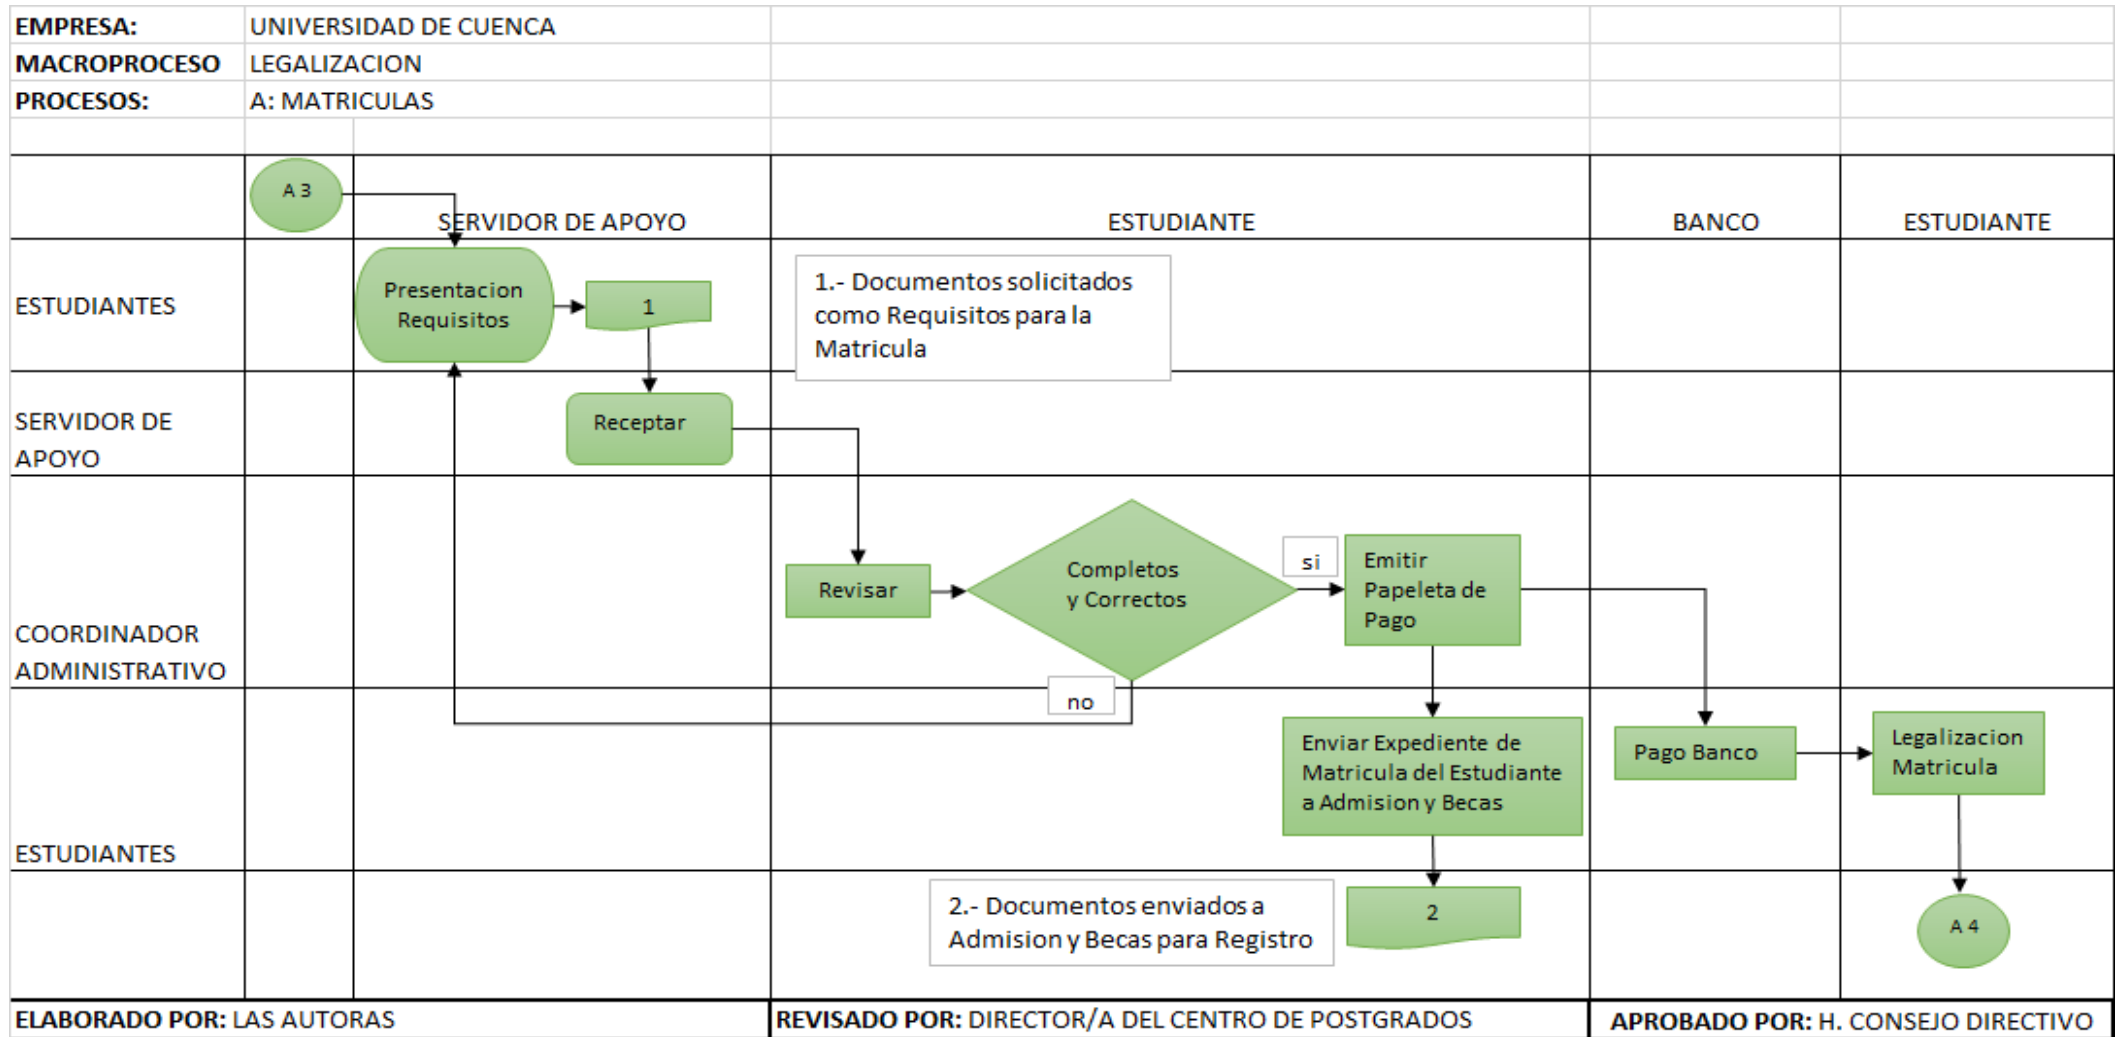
EMPRESA: UNIVERSIDAD DE CUENCA
MACROPROCESO LEGALIZACION
PROCESOS: A: MATRICULAS

A 3

SERVIDOR DE APOYO

ESTUDIANTE

BANCO

ESTUDIANTE

ESTUDIANTES

Presentacion Requisitos

1

1.- Documentos solicitados como Requisitos para la Matricula

SERVIDOR DE APOYO

Receptar

COORDINADOR ADMINISTRATIVO

Revisar

Completos y Correctos

si

Emitir Papeleta de Pago

no

ESTUDIANTES

Enviar Expediente de Matricula del Estudiante a Admision y Becas

Pago Banco

Legalizacion Matricula

2.- Documentos enviados a Admision y Becas para Registro

2

A 4

ELABORADO POR: LAS AUTORAS
REVISADO POR: DIRECTOR/A DEL CENTRO DE POSTGRADOS
APROBADO POR: H. CONSEJO DIRECTIVO